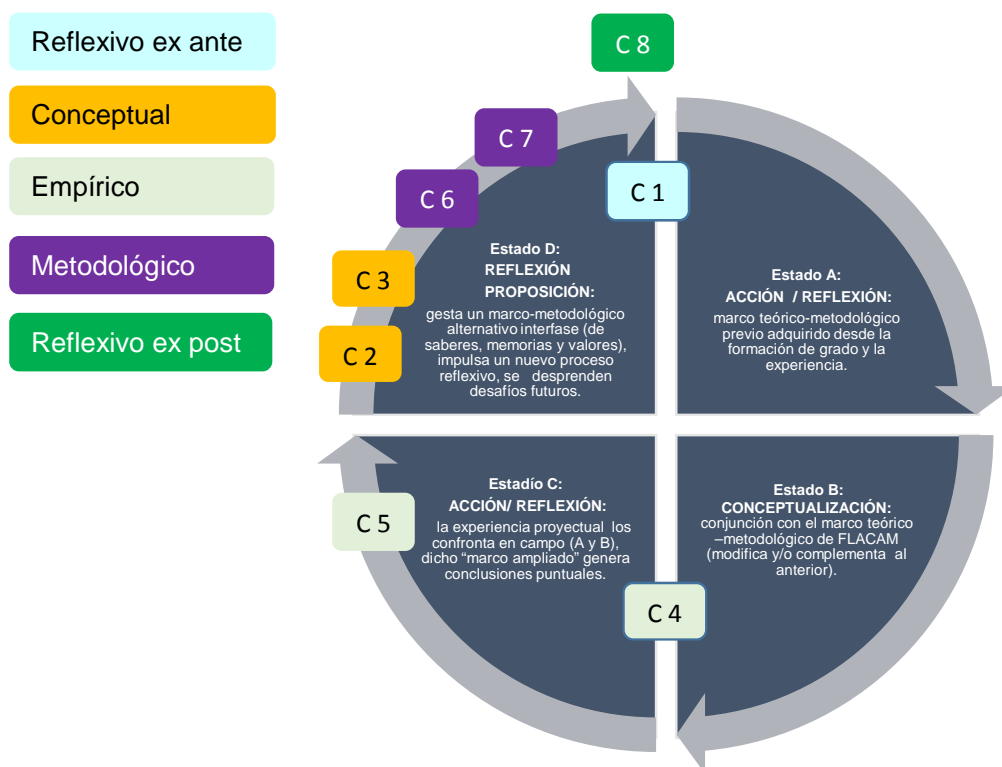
Reflexivo ex ante

Conceptual

Empírico

Metodológico

Reflexivo ex post

C 8

C 7

C 6

C 1

C 3

C 2

Estado D:
REFLEXIÓN
PROPOSICIÓN:
gesta un marco-metodológico alternativo interfase (de saberes, memorias y valores), impulsa un nuevo proceso reflexivo, se desprenden desafíos futuros.

Estado A:
ACCIÓN / REFLEXIÓN:
marco teórico-metodológico previo adquirido desde la formación de grado y la experiencia.

C 5

Estadío C:
ACCIÓN/ REFLEXIÓN:
la experiencia proyectual los confronta en campo (A y B), dicho "marco ampliado" genera conclusiones puntuales.

Estado B:
CONCEPTUALIZACIÓN:
conjunción con el marco teórico –metodológico de FLACAM (modifica y/o complementa al anterior).

C 4